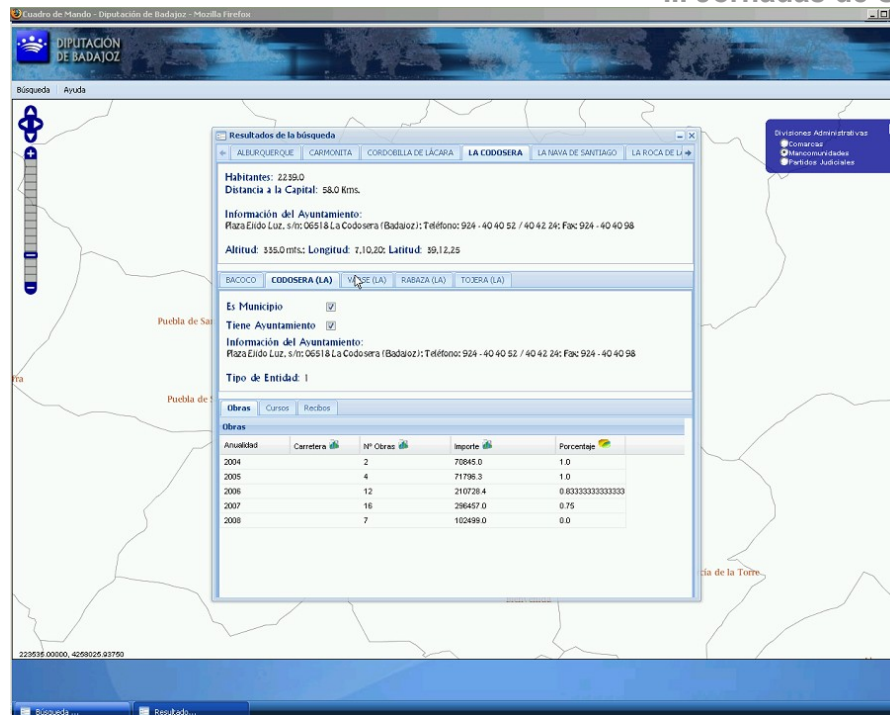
Cuadro de Mando - Diputación de Badajoz - Mozilla Firefox

DIPUTACIÓN DE BADAJOZ

Búsqueda Ayuda

Resultados de la búsqueda

ALBURQUERQUE CARMONITA CORDOBILLA DE LÁCARA LA CODOSERA LA NAVA DE SANTIAGO LA ROCA DE LA

Habitantes: 2239.0
Distancia a la Capital: 58.0 Kms.

Información del Ayuntamiento:
Plaza Ejido Luz, s/n: 06518 La Codosera (Badajoz): Teléfono: 924 - 40 40 52 / 40 42 24: Fax: 924 - 40 40 98

Altitud: 335.0 mts.: Longitud: 7,10,20: Latitud: 39,12,25

BACOCO CODOSERA (LA) VEGAS (LA) RABAZA (LA) TOJERA (LA)

Es Municipio
Tiene Ayuntamiento
Información del Ayuntamiento:
Plaza Ejido Luz, s/n: 06518 La Codosera (Badajoz): Teléfono: 924 - 40 40 52 / 40 42 24: Fax: 924 - 40 40 98

Tipo de Entidad: 1

Obras Cursos Recibos

Obras

| Anualidad | Carretera | Nº Obras | Importe | Porcentaje |
|---|---|---|---|---|
| 2004 | | 2 | 70845.0 | 1.0 |
| 2005 | | 4 | 71796.3 | 1.0 |
| 2006 | | 12 | 210728.4 | 0.83333333333333 |
| 2007 | | 16 | 296457.0 | 0.75 |
| 2008 | | 7 | 102499.0 | 0.0 |

Divisiones Administrativas
Comarcas
Mancomunidades
Partidos Judiciales

Puebla de Sa
Puebla de
ra
cía de la Torre

223535.00000, 4258026.93750

Búsqueda ... Resultado...